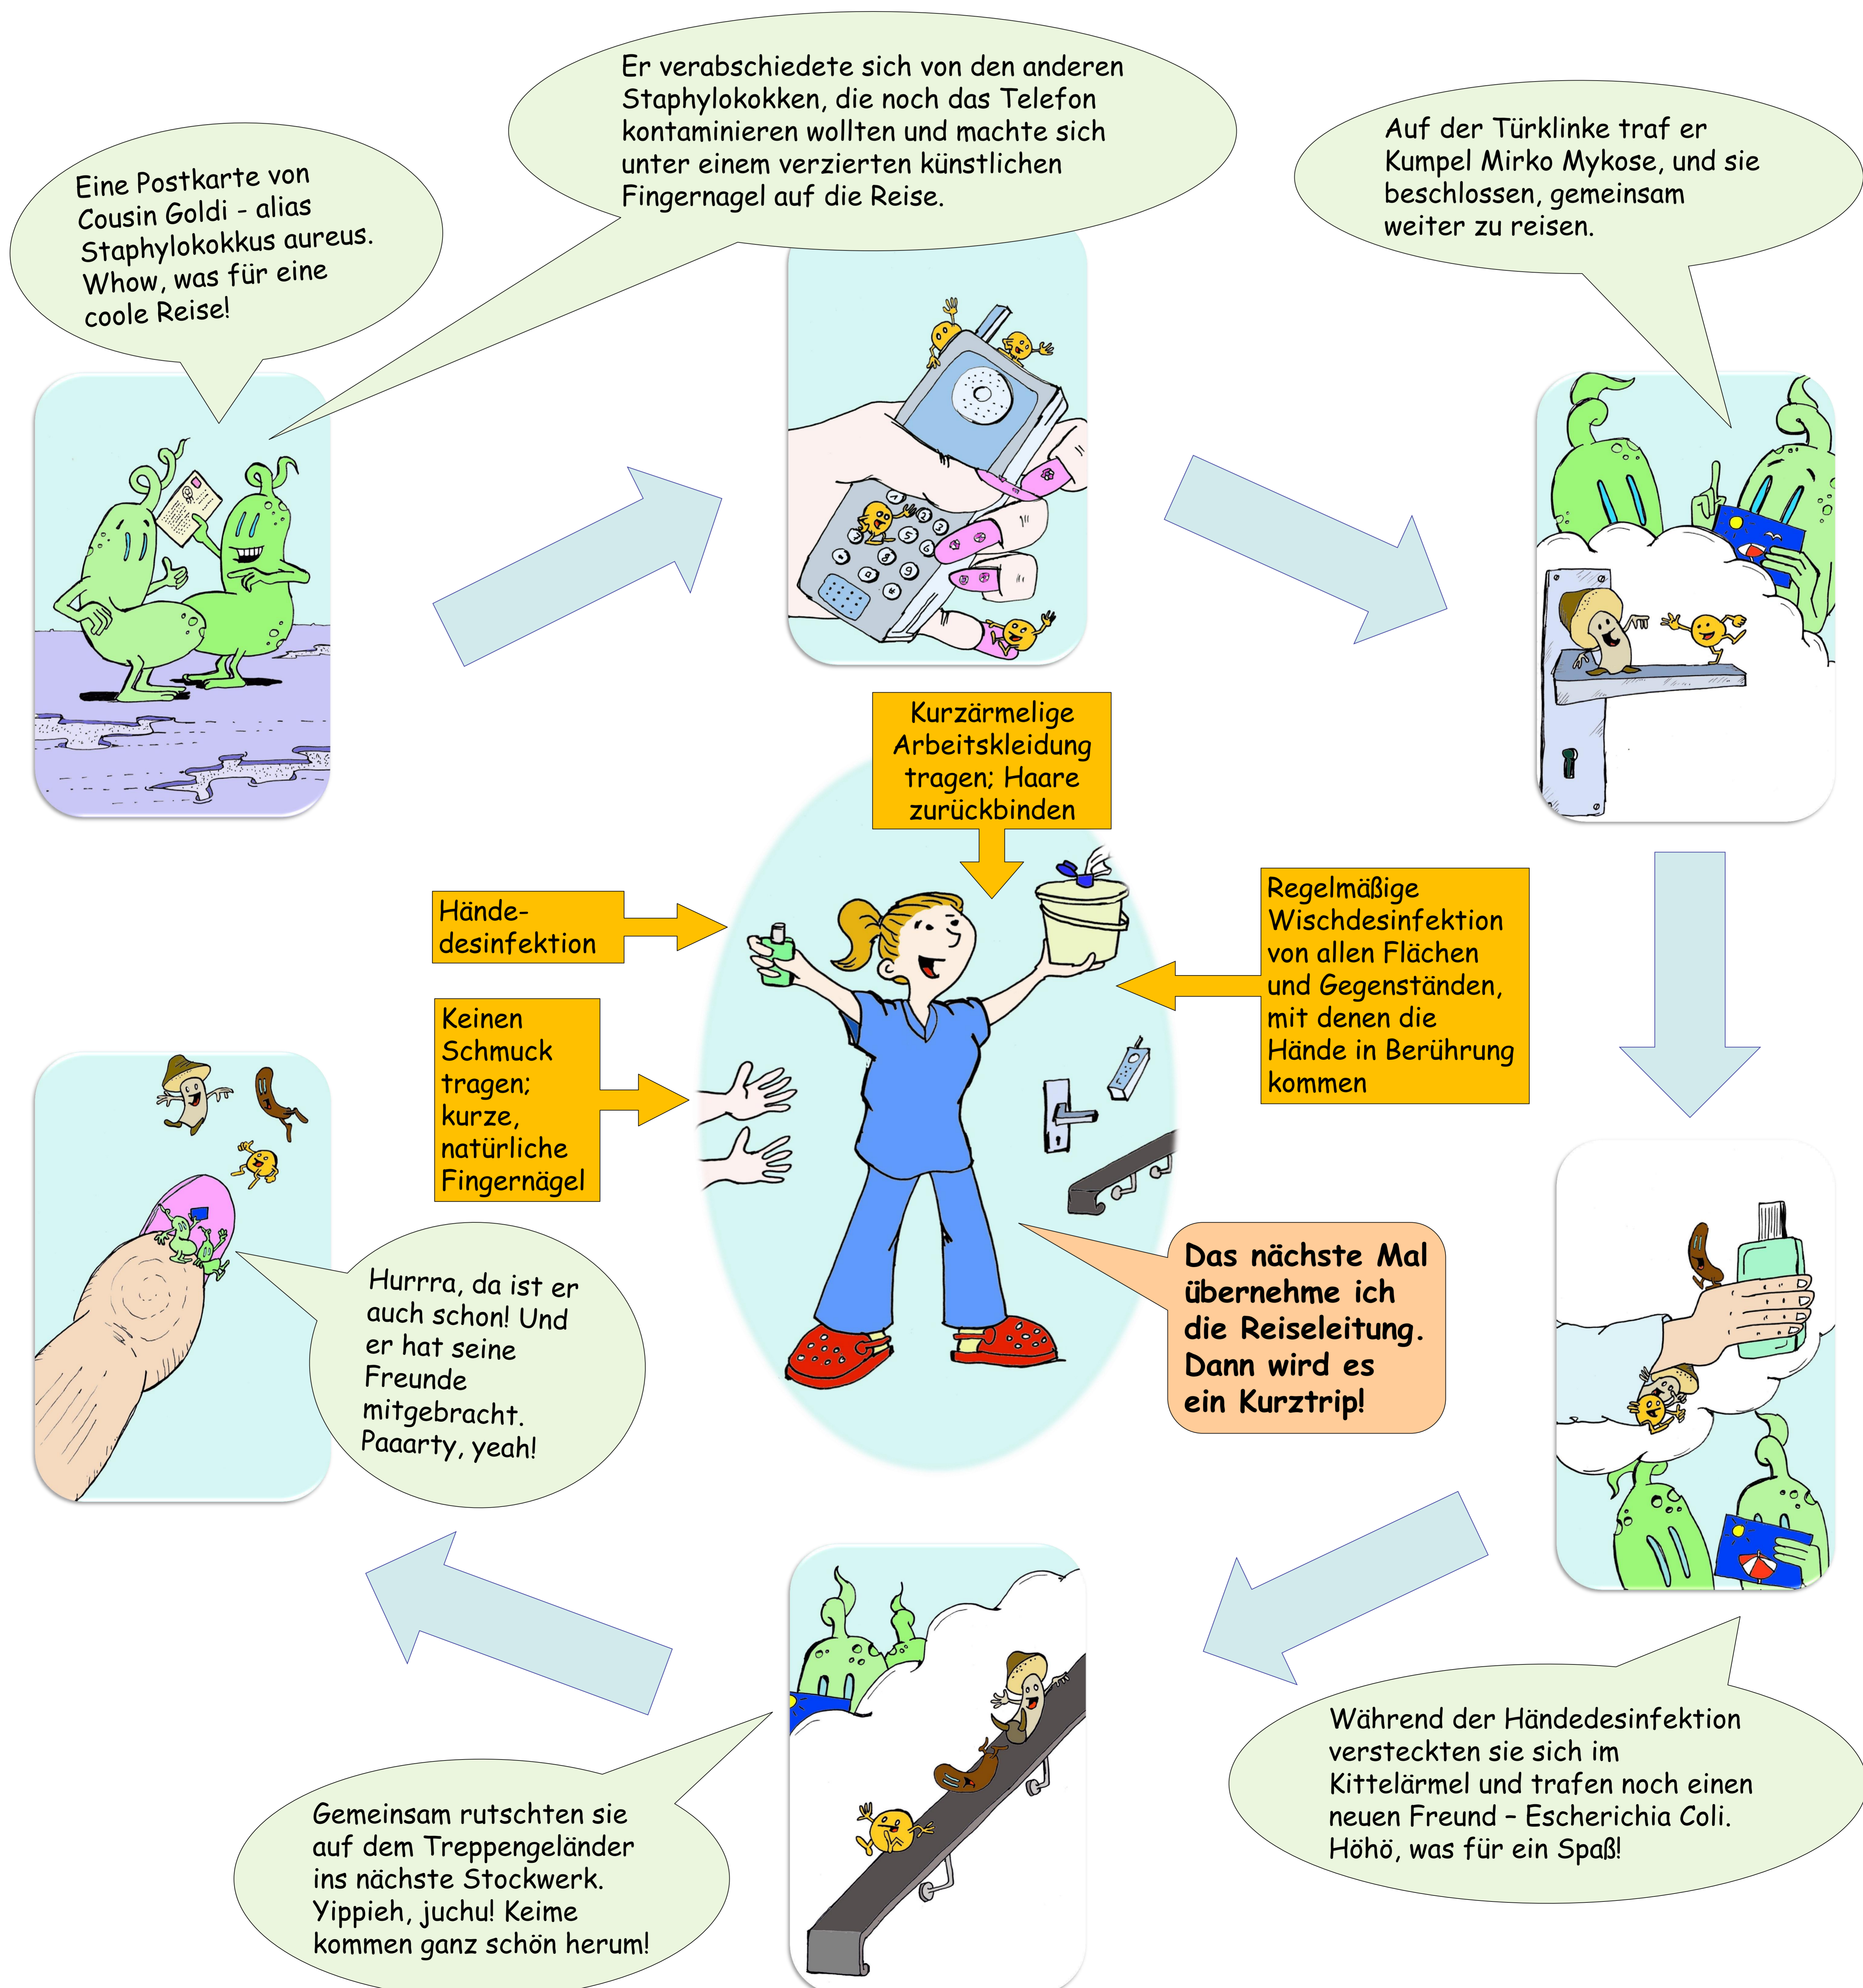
Eine Postkarte von Cousin Goldi - alias Staphylokokkus aureus. Whow, was für eine coole Reise!

Er verabschiedete sich von den anderen Staphylokokken, die noch das Telefon kontaminieren wollten und machte sich unter einem verzierten künstlichen Fingernagel auf die Reise.

Auf der Türklinke traf er Kumpel Mirko Mykose, und sie beschlossen, gemeinsam weiter zu reisen.

Kurzärmelige Arbeitskleidung tragen; Haare zurückbinden

Hände-desinfektion

Regelmäßige Wischdesinfektion von allen Flächen und Gegenständen, mit denen die Hände in Berührung kommen

Keinen Schmuck tragen; kurze, natürliche Fingernägel

Hurrra, da ist er auch schon! Und er hat seine Freunde mitgebracht. Paaarty, yeah!

Das nächste Mal übernehme ich die Reiseleitung. Dann wird es ein Kurztrip!

Während der Händedesinfektion versteckten sie sich im Kittelärmel und trafen noch einen neuen Freund – Escherichia Coli. Höhö, was für ein Spaß!

Gemeinsam rutschten sie auf dem Treppengeländer ins nächste Stockwerk. Yippieh, juchu! Keime kommen ganz schön herum!